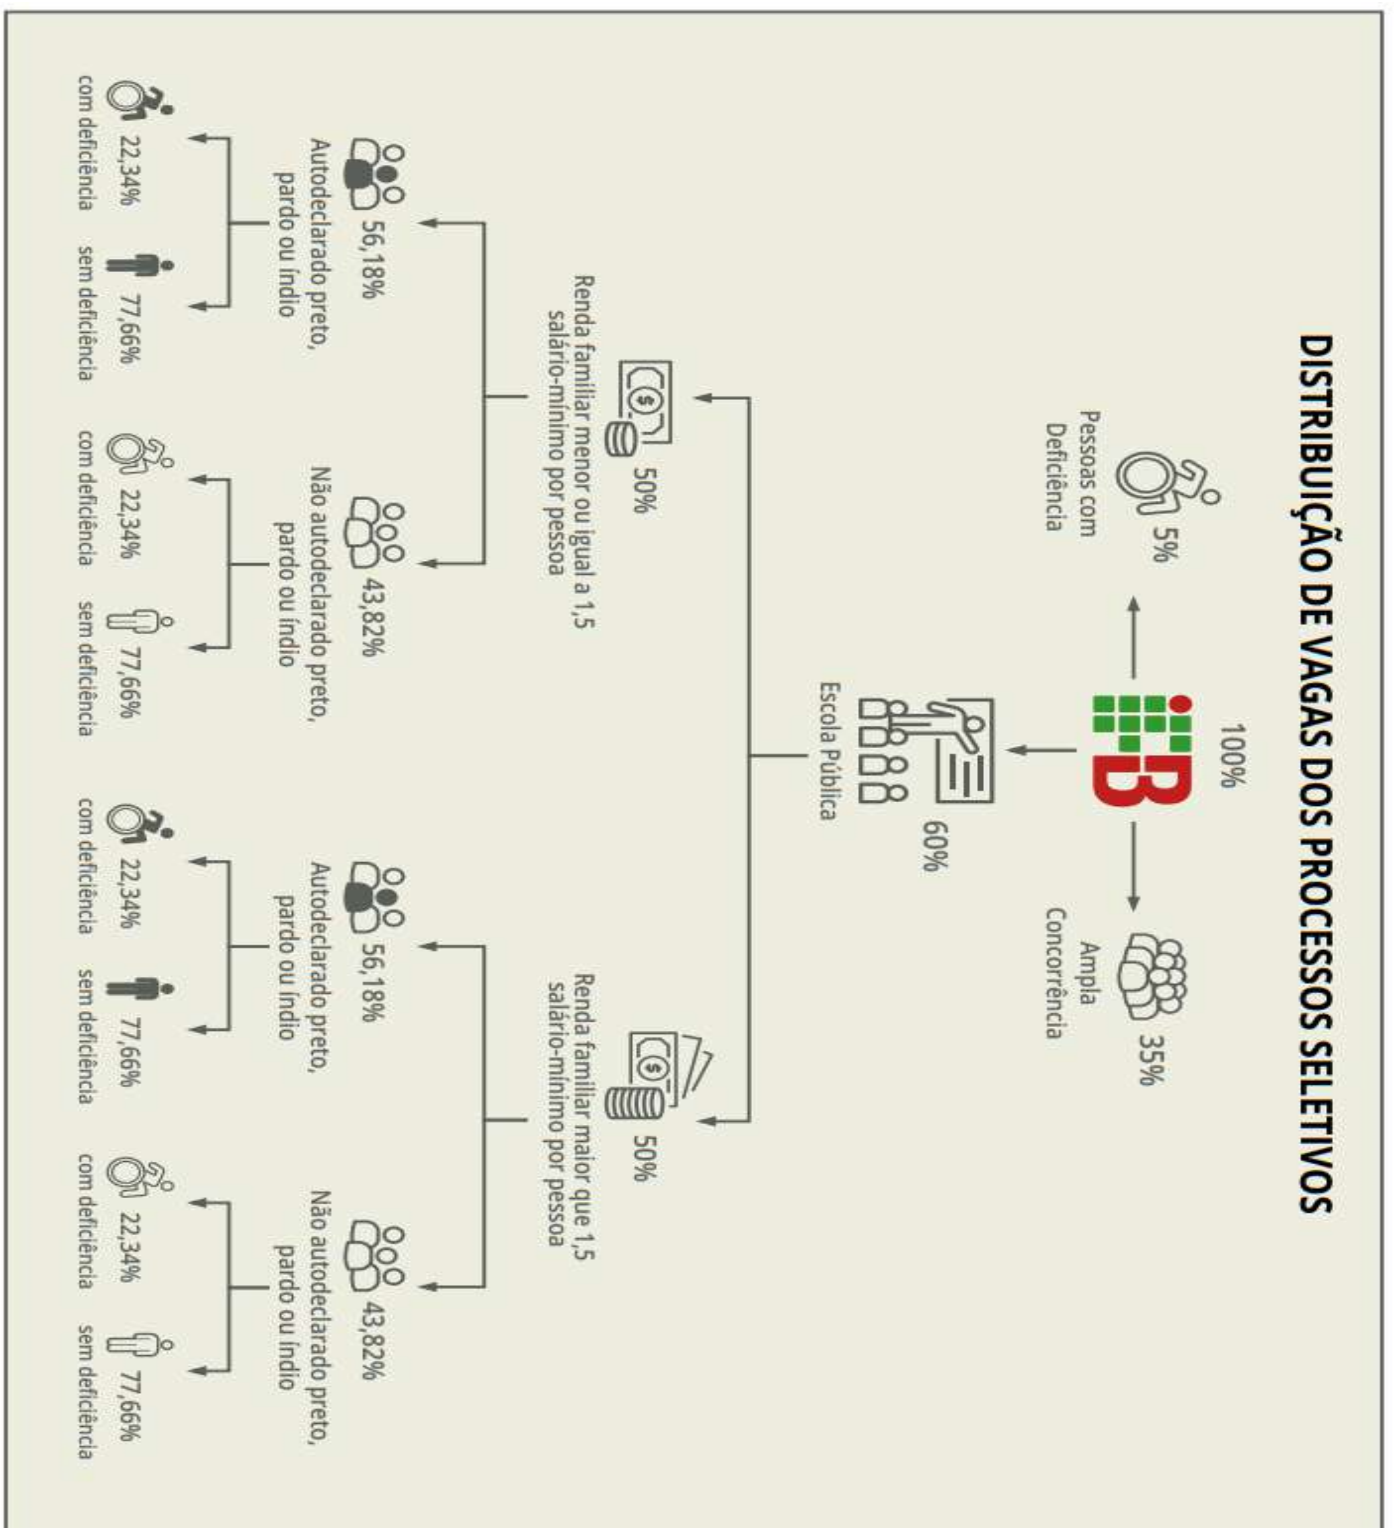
DISTRIBUIÇÃO DE VAGAS DOS PROCESSOS SELETIVOS

100%

IFB

5%
Pessoas com Deficiência

35%
Ampla Concorrência

60%
Escola Pública

50%
Renda familiar menor ou igual a 1,5 salário-mínimo por pessoa

56,18%
Autodeclarado preto, pardo ou índio

22,34%
com deficiência

77,66%
sem deficiência

43,82%
Não autodeclarado preto, pardo ou índio

22,34%
com deficiência

77,66%
sem deficiência

50%
Renda familiar maior que 1,5 salário-mínimo por pessoa

56,18%
Autodeclarado preto, pardo ou índio

22,34%
com deficiência

77,66%
sem deficiência

43,82%
Não autodeclarado preto, pardo ou índio

22,34%
com deficiência

77,66%
sem deficiência